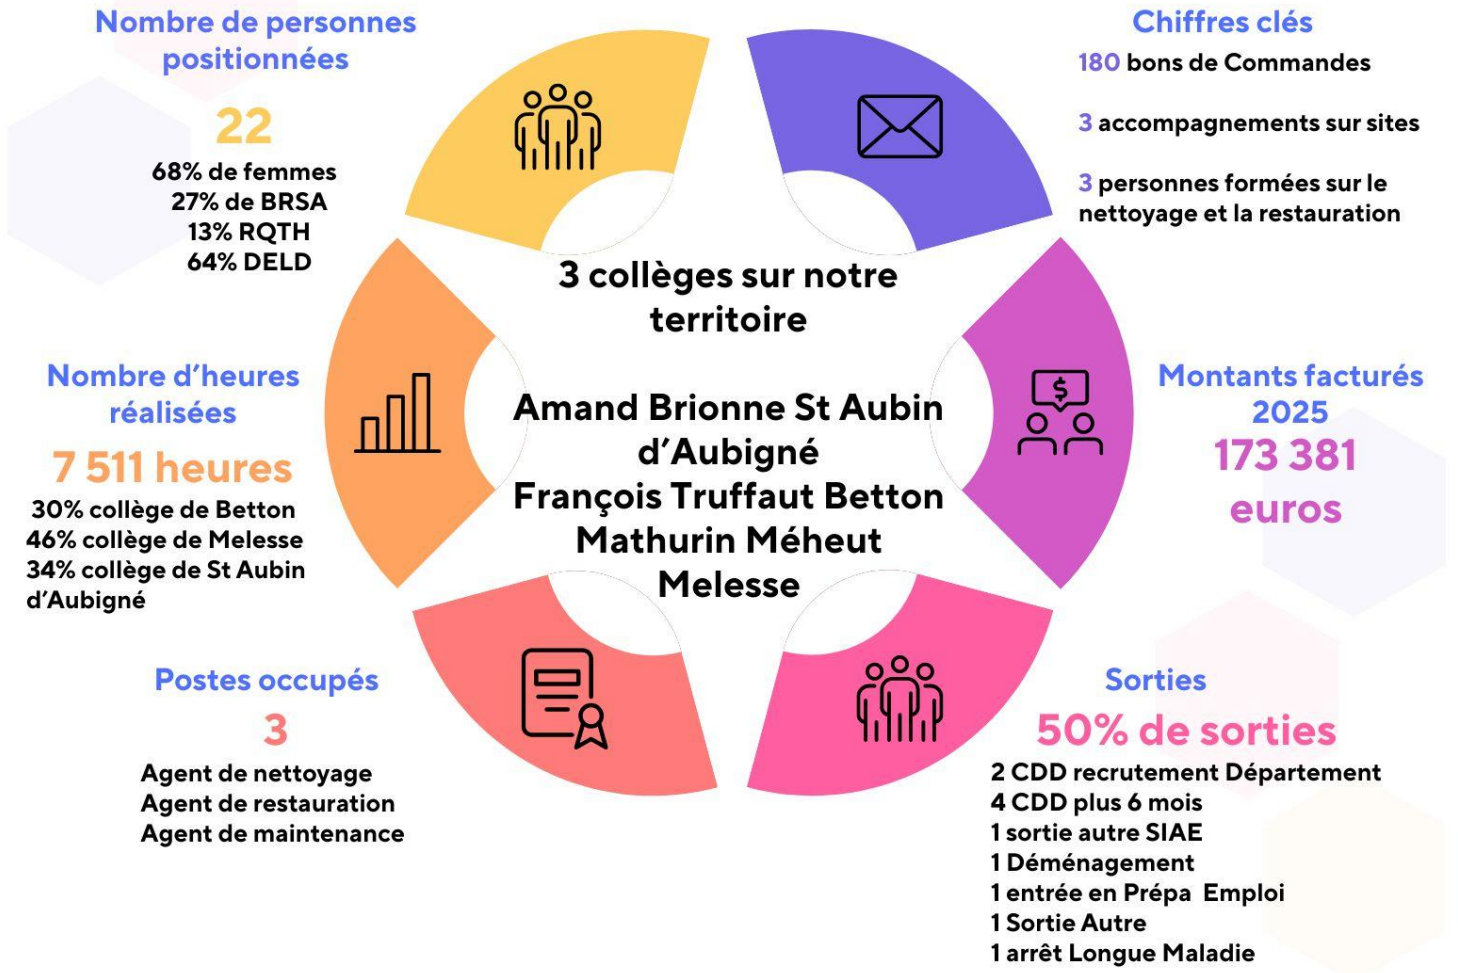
Nombre de personnes positionnées

22

68% de femmes
27% de BRSA
13% RQTH
64% DELD

Chiffres clés

180 bons de Commandes

3 accompagnements sur sites

3 personnes formées sur le nettoyage et la restauration

3 collèges sur notre territoire

Amand Brionne St Aubin d'Aubigné
François Truffaut Betton
Mathurin Méheut Melesse

Nombre d'heures réalisées

7 511 heures

30% collège de Betton
46% collège de Melesse
34% collège de St Aubin d'Aubigné

Montants facturés 2025

173 381 euros

Postes occupés

3

Agent de nettoyage
Agent de restauration
Agent de maintenance

Sorties

50% de sorties

2 CDD recrutement Département
4 CDD plus 6 mois
1 sortie autre SIAE
1 Déménagement
1 entrée en Prépa Emploi
1 Sortie Autre
1 arrêt Longue Maladie